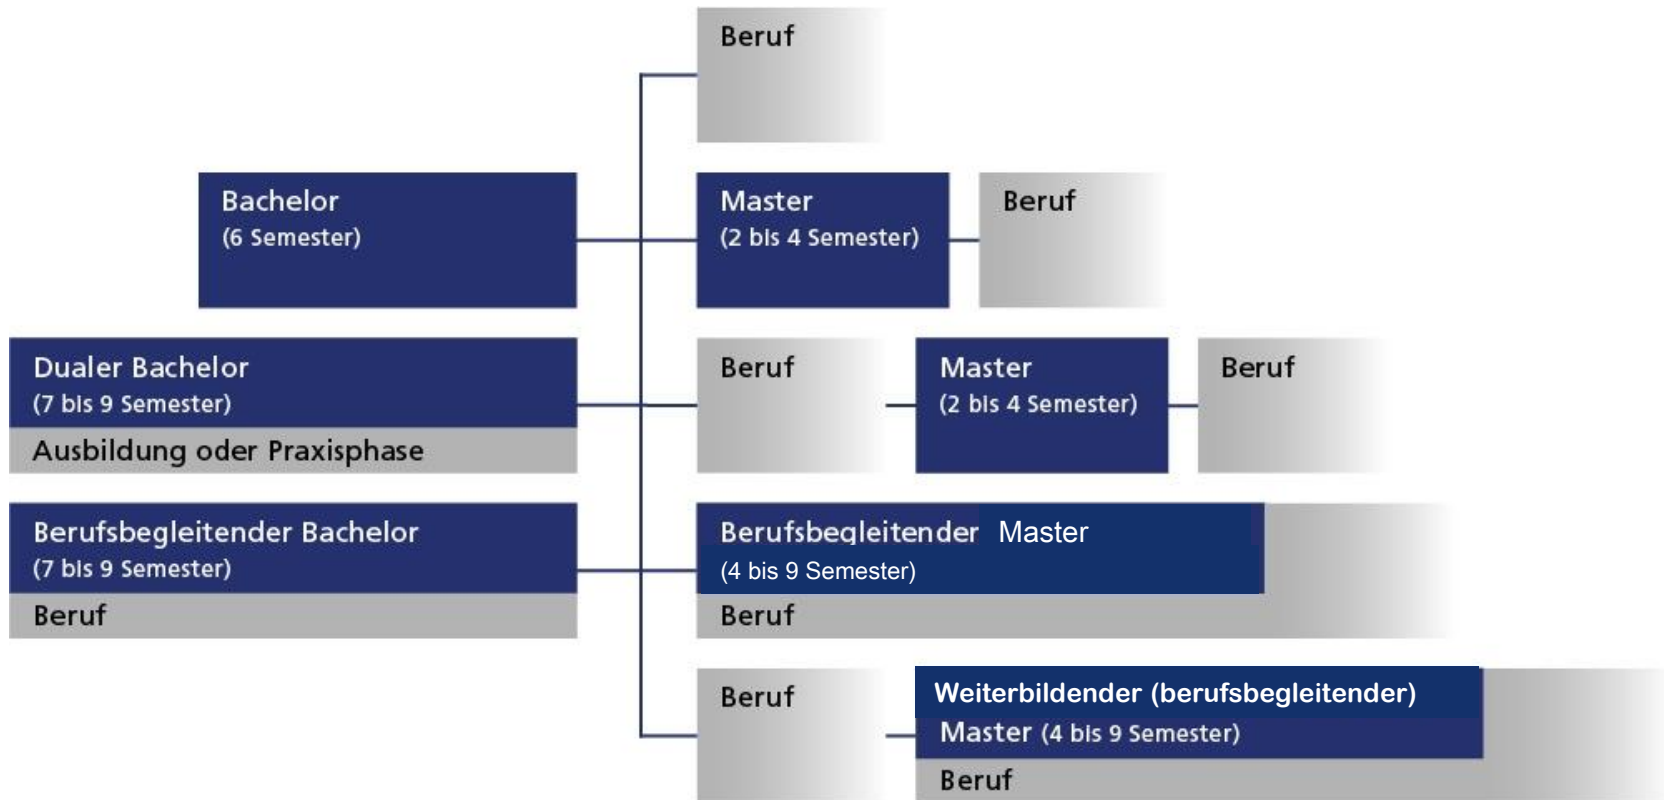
Beruf

Bachelor
(6 Semester)

Master
(2 bis 4 Semester)

Beruf

Dualer Bachelor
(7 bis 9 Semester)
Ausbildung oder Praxisphase

Beruf

Master
(2 bis 4 Semester)

Beruf

Berufsbegleitender Bachelor
(7 bis 9 Semester)
Beruf

Berufsbegleitender Master
(4 bis 9 Semester)
Beruf

Beruf

Weiterbildender (berufsbegleitender)
Master (4 bis 9 Semester)
Beruf